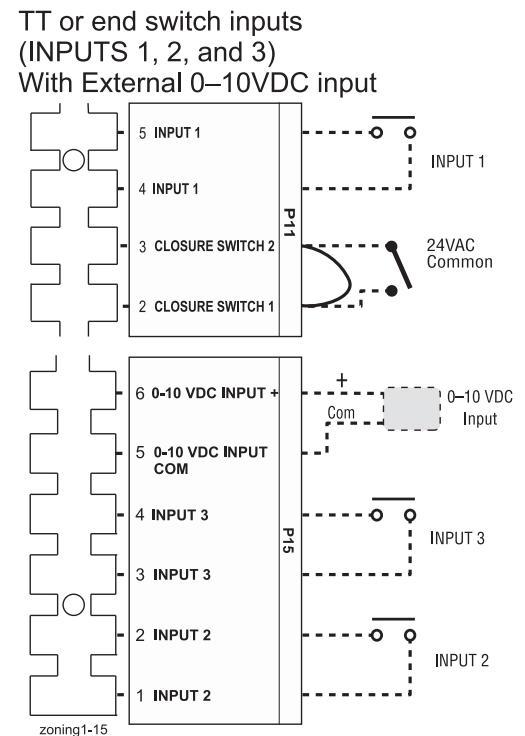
TT or end switch inputs
(INPUTS 1, 2, and 3)
With External 0–10VDC input

5 INPUT 1
4 INPUT 1
P11
3 CLOSURE SWITCH 2
2 CLOSURE SWITCH 1
INPUT 1
24VAC Common

6 0-10 VDC INPUT +
5 0-10 VDC INPUT COM
4 INPUT 3
P15
3 INPUT 3
2 INPUT 2
1 INPUT 2
+
Com
0–10 VDC Input
INPUT 3
INPUT 2

zoning1-15